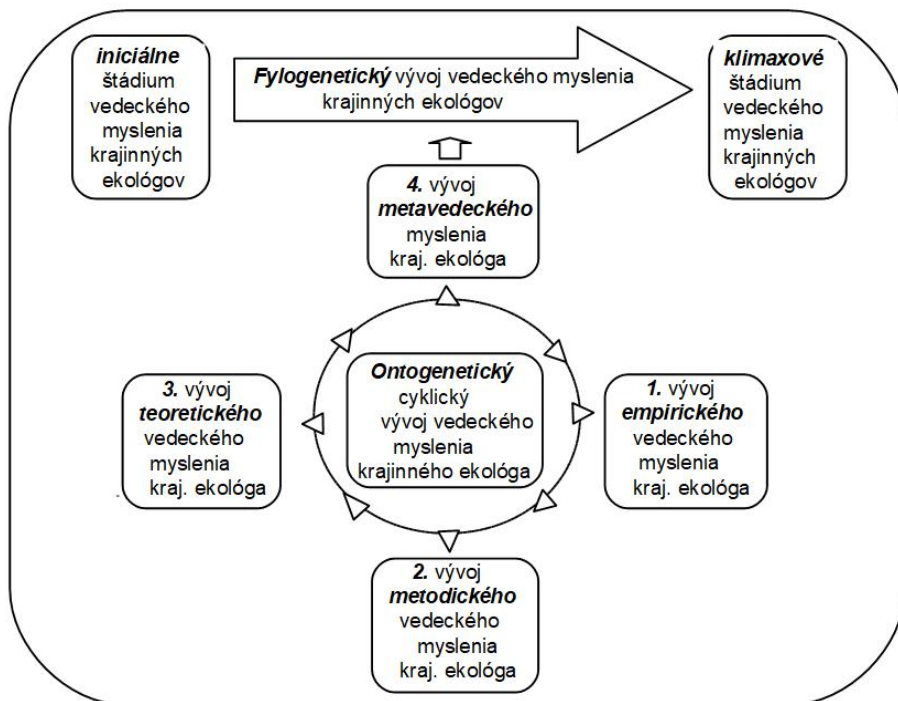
iniciálne štádium vedeckého myslenia krajinných ekológov

Fylogenetický vývoj vedeckého myslenia krajinných ekológov

klimaxové štádium vedeckého myslenia krajinných ekológov

4. vývoj metavedeckého myslenia kraj. ekológa

Ontogenetický cyklický vývoj vedeckého myslenia krajinného ekológa

3. vývoj teoretického vedeckého myslenia kraj. ekológa

1. vývoj empirického vedeckého myslenia kraj. ekológa

2. vývoj metodického vedeckého myslenia kraj. ekológa